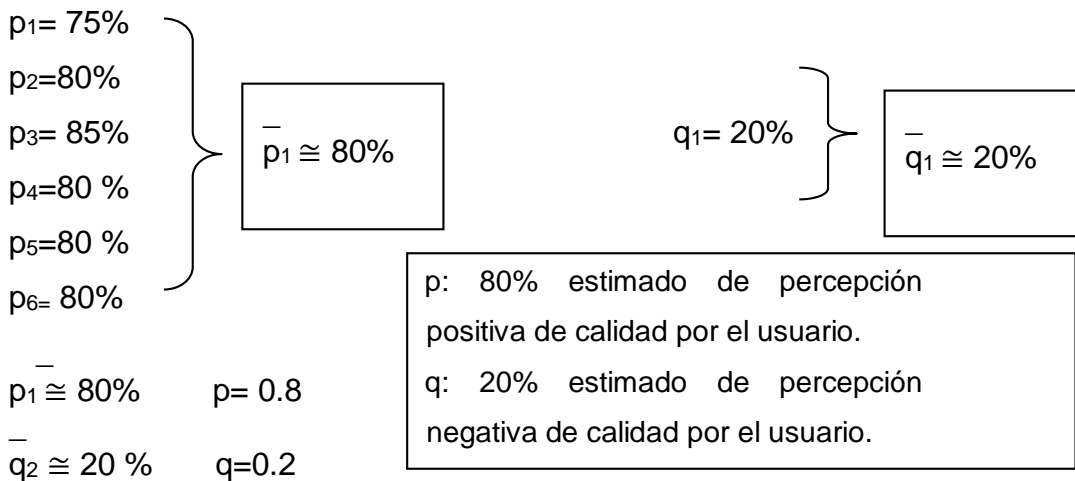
$p_1$= 75%
$p_2$=80%
$p_3$= 85%
$p_4$=80 %
$p_5$=80 %
$p_{6=}$ 80%

$\bar{p}_1 \cong 80\%$

$q_1$= 20%

$\bar{q}_1 \cong 20\%$

p: 80% estimado de percepción positiva de calidad por el usuario.
q: 20% estimado de percepción negativa de calidad por el usuario.

$\bar{p}_1 \cong 80\%$ p= 0.8

$\bar{q}_2 \cong 20$ % q=0.2